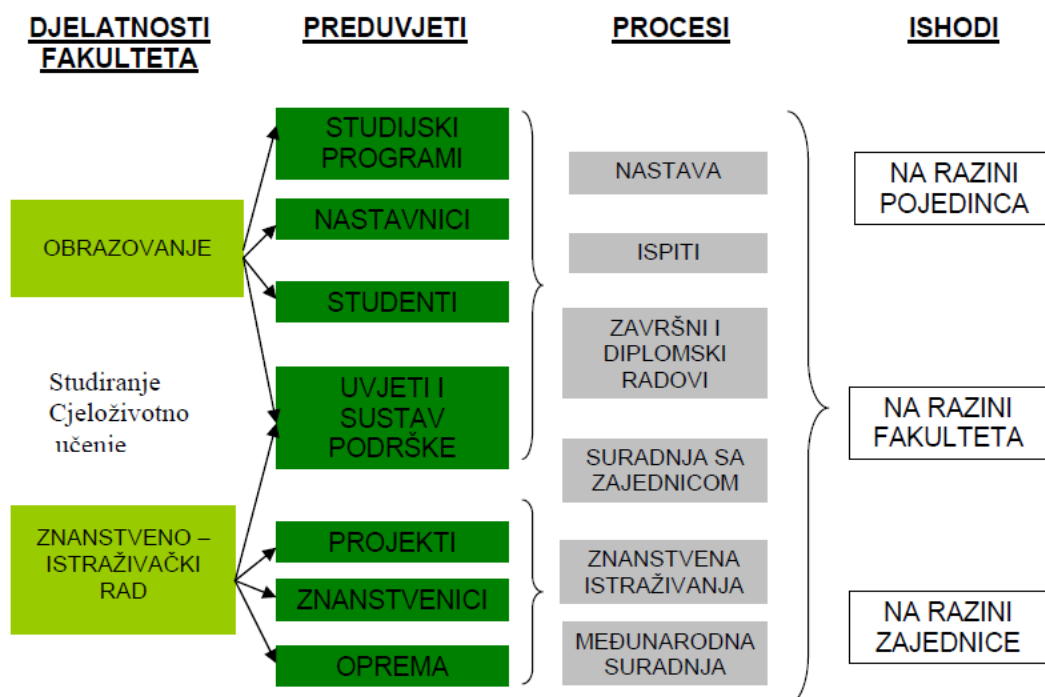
DJELATNOSTI FAKULTETA

PREDUVJETI

PROCESI

ISHODI

OBRAZOVANJE

Studiranje
Cjeloživotno
učenie

ZNANSTVENO – ISTRAŽIVAČKI RAD

STUDIJSKI PROGRAMI

NASTAVNICI

STUDENTI

UVJETI I SUSTAV PODRŠKE

PROJEKTI

ZNANSTVENICI

OPREMA

NASTAVA

ISPITI

ZAVRŠNI I DIPLOMSKI RADOVI

SURADNJA SA ZAJEDNICOM

ZNANSTVENA ISTRAŽIVANJA

MEĐUNARODNA SURADNJA

NA RAZINI POJEDINCA

NA RAZINI FAKULTETA

NA RAZINI ZAJEDNICE